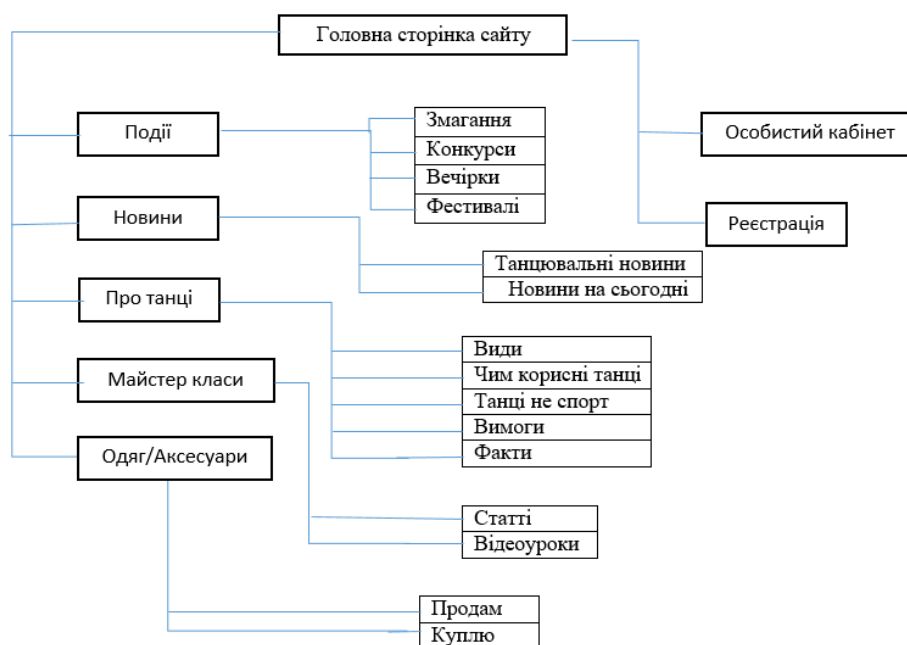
Головна сторінка сайту

Події

Змагання

Конкурси

Вечірки

Фестивалі

Особистий кабінет

Новини

Реєстрація

Танцювальні новини

Новини на сьогодні

Про танці

Види

Чим корисні танці

Танці не спорт

Вимоги

Факти

Майстер класи

Одяг/Аксесуари

Статті

Відеоуроки

Продам

Куплю